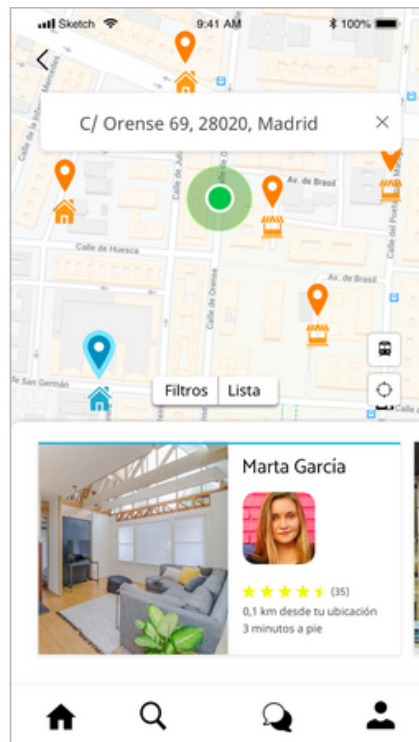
Sketch 9:41 AM 100%

C/ Orense 69, 28020, Madrid

Calle de la Infanta Mercedes
Calle de Julián
Calle de Orense
Av. de Brasil
Calle del Poeta
Calle de Huesca
Av. de Brasil
Calle de Orense
de San Germán

Filtros
Lista

Marta García

(35)
0,1 km desde tu ubicación
3 minutos a pie